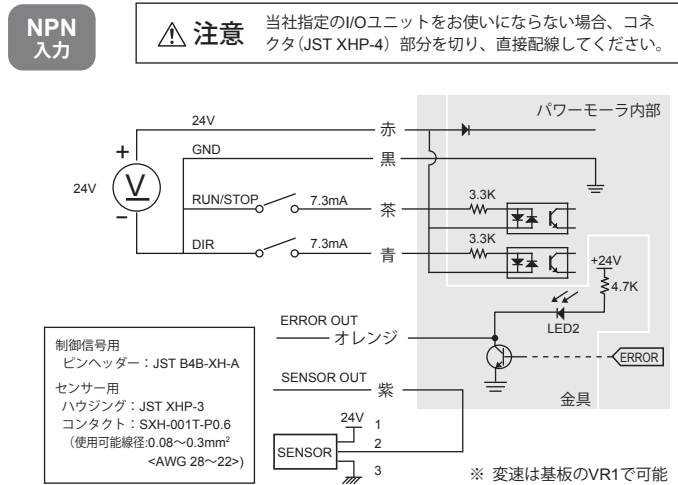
NPN 入力

⚠ 注意　当社指定のI/Oユニットをお使いにならない場合、コネクタ（JST XHP-4）部分を切り、直接配線してください。

パワーモーラ内部

24V
+
24V
V
−
GND
RUN/STOP
7.3mA
DIR
7.3mA
赤
黒
茶
青
3.3K
3.3K
+24V
4.7K
LED2
ERROR OUT
オレンジ
ERROR
SENSOR OUT
紫
金具

制御信号用
ピンヘッダー：JST B4B-XH-A
センサー用
ハウジング：JST XHP-3
コンタクト：SXH-001T-P0.6
（使用可能線径:0.08～0.3mm$^2$
<AWG 28～22>）

24V
1
2
SENSOR
3

※ 変速は基板のVR1で可能